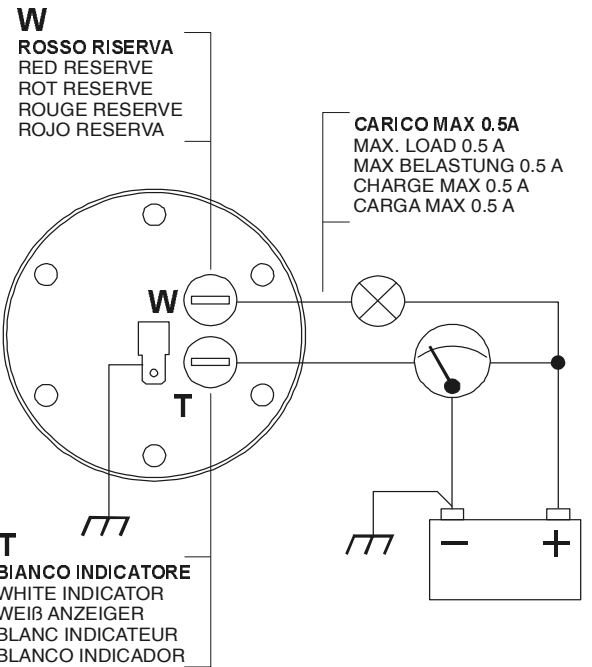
W
ROSSO RISERVA
RED RESERVE
ROT RESERVE
ROUGE RESERVE
ROJO RESERVA

CARICO MAX 0.5A
MAX. LOAD 0.5 A
MAX BELASTUNG 0.5 A
CHARGE MAX 0.5 A
CARGA MAX 0.5 A

W

T

−

+

T
BIANCO INDICATORE
WHITE INDICATOR
WEIß ANZEIGER
BLANC INDICATEUR
BLANCO INDICADOR